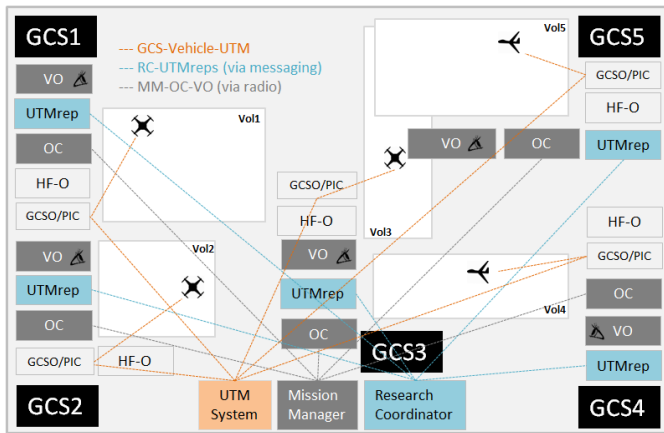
GCS1

--- GCS-Vehicle-UTM
--- RC-UTMreps (via messaging)
--- MM-OC-VO (via radio)

VO
UTMrep
OC
HF-O
GCSO/PIC

Vol1

Vol2

VO
UTMrep
OC
GCSO/PIC
HF-O

GCS2

Vol5

GCS5

GCSO/PIC
HF-O
UTMrep

VO
OC

GCSO/PIC
HF-O
VO
UTMrep
OC

Vol3

Vol4

HF-O
GCSO/PIC
OC
VO
UTMrep

GCS3

UTM System
Mission Manager
Research Coordinator

GCS4